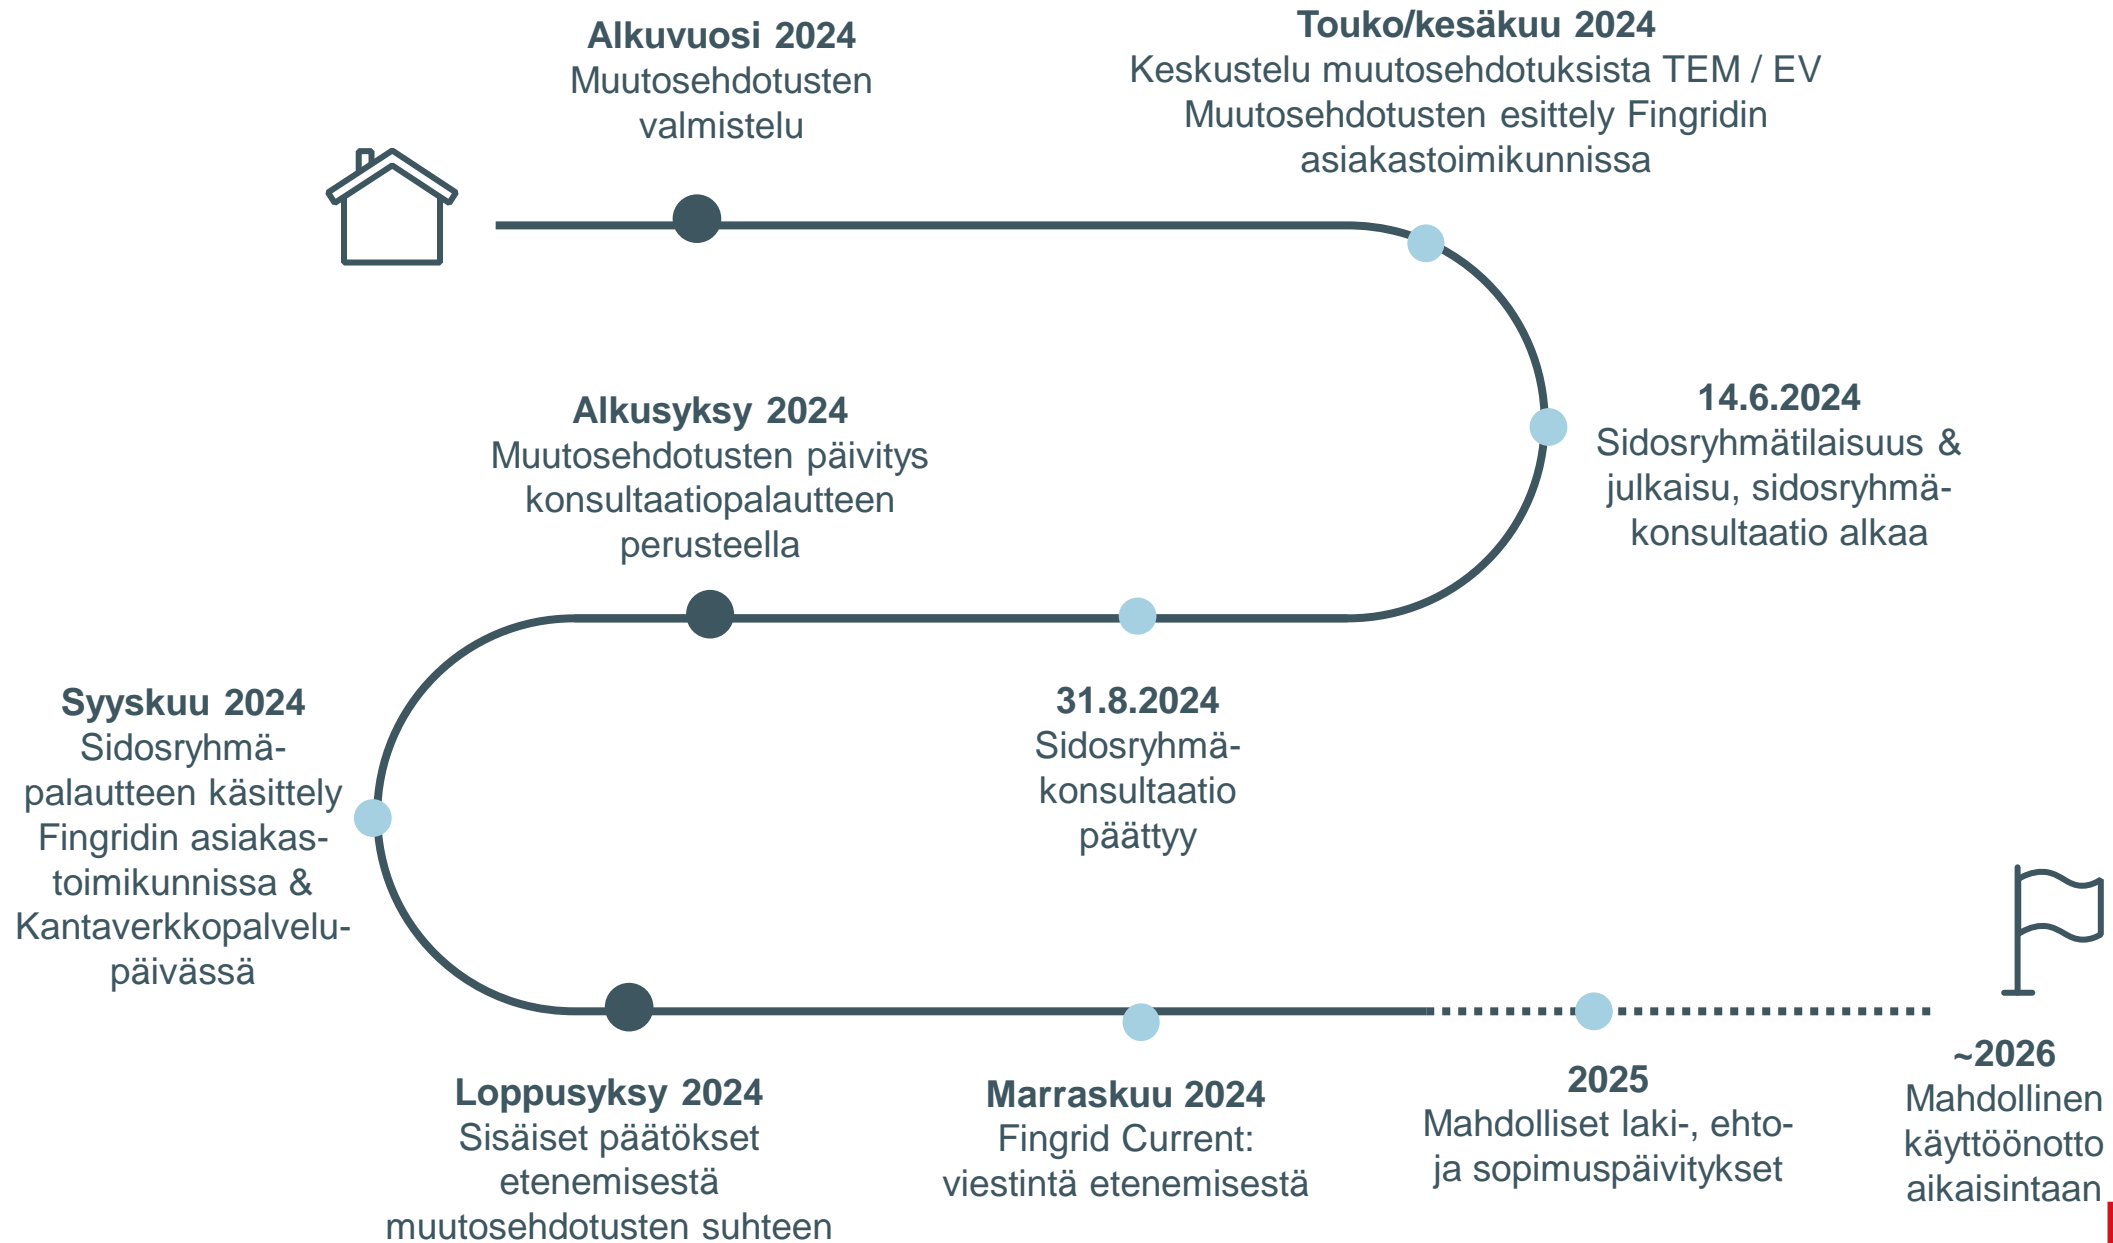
**Alkuvuosi 2024**
Muutosehdotusten valmistelu

**Touko/kesäkuu 2024**
Keskustelu muutosehdotuksista TEM / EV
Muutosehdotusten esittely Fingridin asiakastoimikunnissa

**14.6.2024**
Sidosryhmätilaisuus & julkaisu, sidosryhmäkonsultaatio alkaa

**Alkusyksy 2024**
Muutosehdotusten päivitys konsultaatiopalautteen perusteella

**31.8.2024**
Sidosryhmäkonsultaatio päättyy

**Syyskuu 2024**
Sidosryhmäpalautteen käsittely Fingridin asiakastoimikunnissa & Kantaverkkopalvelupäivässä

**Loppusyksy 2024**
Sisäiset päätökset etenemisestä muutosehdotusten suhteen

**Marraskuu 2024**
Fingrid Current: viestintä etenemisestä

**2025**
Mahdolliset laki-, ehto- ja sopimuspäivitykset

**~2026**
Mahdollinen käyttöönotto aikaisintaan